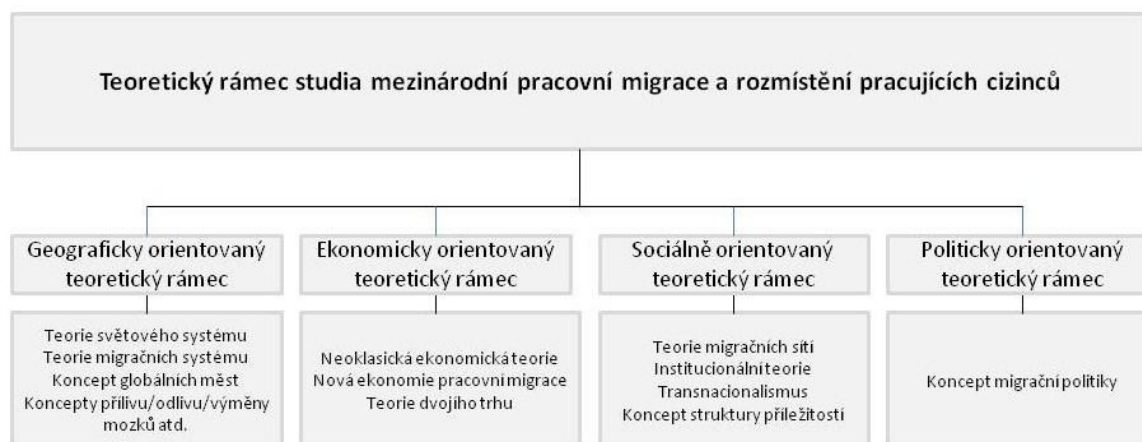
Teoretický rámec studia mezinárodní pracovní migrace a rozmístění pracujících cizinců

Geograficky orientovaný teoretický rámec

Teorie světového systému
Teorie migračních systému
Koncept globálních měst
Koncepty přílivu/odlivu/výměny mozků atd.

Ekonomicky orientovaný teoretický rámec

Neoklasická ekonomická teorie
Nová ekonomie pracovní migrace
Teorie dvojího trhu

Sociálně orientovaný teoretický rámec

Teorie migračních sítí
Institucionální teorie
Transnacionalismus
Koncept struktury příležitostí

Politicky orientovaný teoretický rámec

Koncept migrační politiky